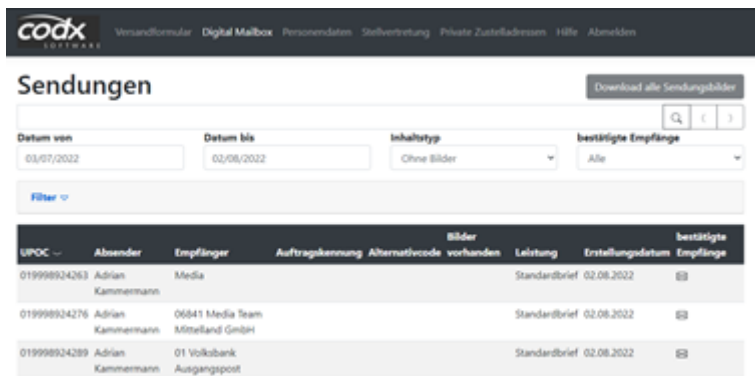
codx SOFTWARE

Versandformular Digital Mailbox Personendaten Stellvertretung Private Zustelladressen Hilfe Abmelden

Sendungen

Download alle Sendungsbilder

Datum von
03/07/2022

Datum bis
02/08/2022

Inhaltstyp
Ohne Bilder

bestätigte Empfänge
Alle

Filter

| UPOC | Absender | Empfänger | Auftragskennung | Alternativcode | Bilder vorhanden | Leistung | Erstellungsdatum | bestätigte Empfänge |
|---|---|---|---|---|---|---|---|---|
| 019998924263 | Adrian Kammermann | Media | | | | Standardbrief | 02.08.2022 | |
| 019998924276 | Adrian Kammermann | 06841 Media Team Mittelland GmbH | | | | Standardbrief | 02.08.2022 | |
| 019998924289 | Adrian Kammermann | 01 Volksbank Ausgangspost | | | | Standardbrief | 02.08.2022 | |